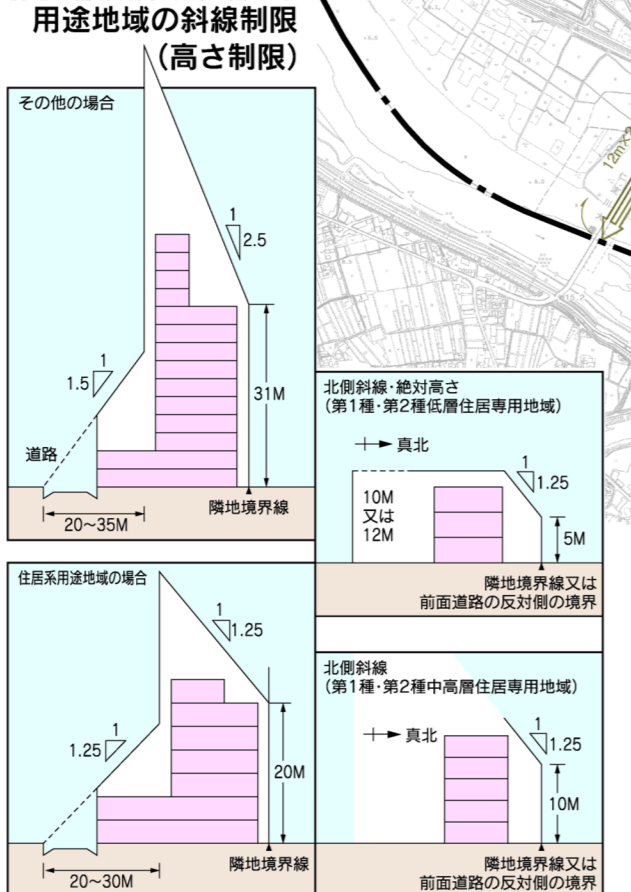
用途地域の斜線制限
（高さ制限）

その他の場合

1
2.5

1
1.5

31M

道路

20~35M

隣地境界線

北側斜線・絶対高さ
（第1種・第2種低層住居専用地域）

真北

1
1.25

10M
又は
12M

5M

隣地境界線又は
前面道路の反対側の境界

住居系用途地域の場合

1
1.25

1
1.25

20M

20~30M

隣地境界線

北側斜線
（第1種・第2種中高層住居専用地域）

真北

1
1.25

10M

隣地境界線又は
前面道路の反対側の境界

12m×2